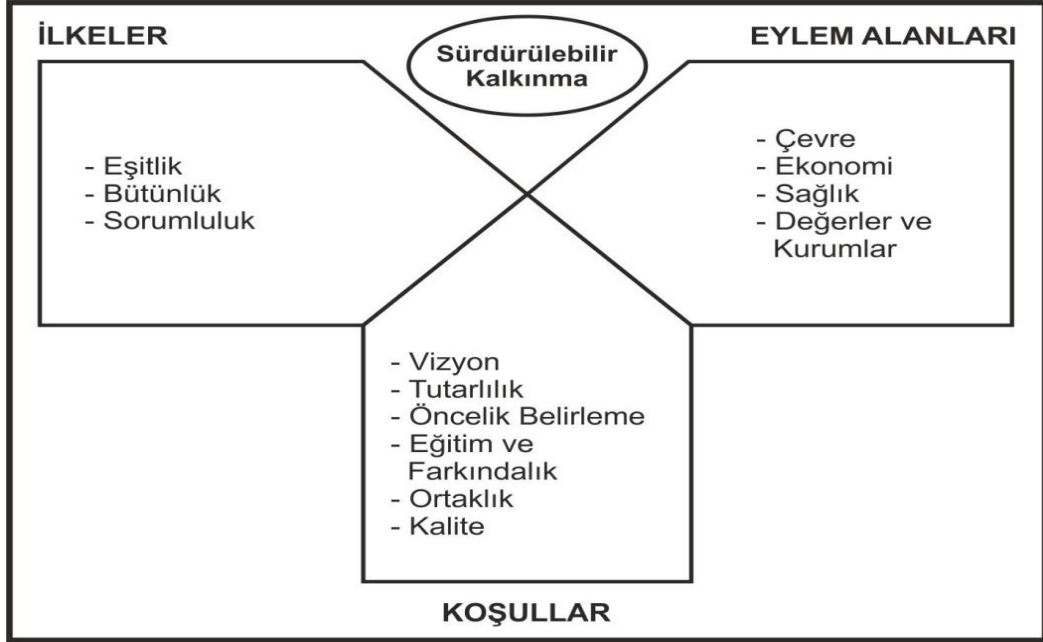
İLKELER

Sürdürülebilir Kalkınma

EYLEM ALANLARI

- Eşitlik
- Bütünlük
- Sorumluluk

- Çevre
- Ekonomi
- Sağlık
- Değerler ve Kurumlar

- Vizyon
- Tutarlılık
- Öncelik Belirleme
- Eğitim ve Farkındalık
- Ortaklık
- Kalite

KOŞULLAR